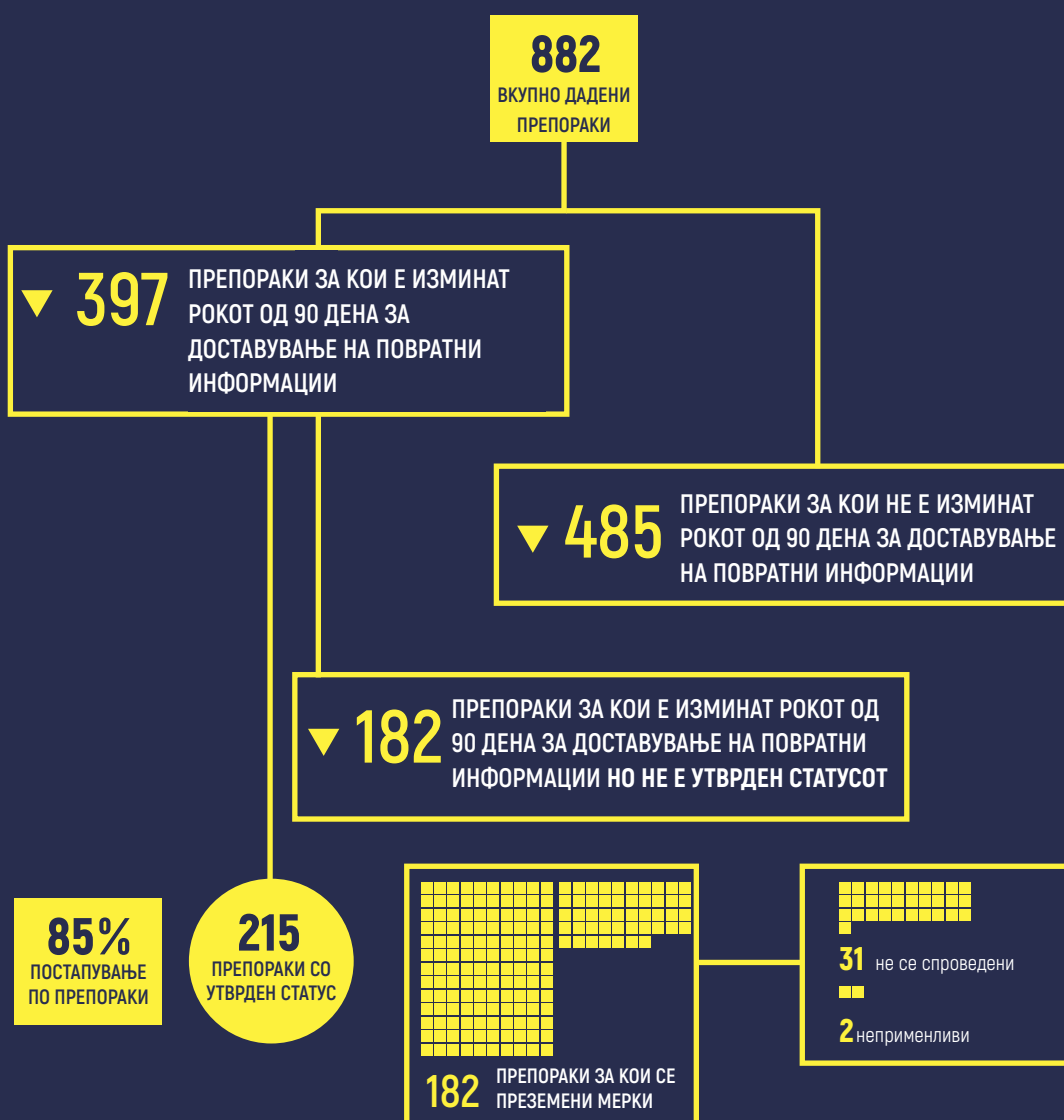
882
ВКУПНО ДАДЕНИ ПРЕПОРАКИ

▼ 397 ПРЕПОРАКИ ЗА КОИ Е ИЗМИНАТ РОКОТ ОД 90 ДЕНА ЗА ДОСТАВУВАЊЕ НА ПОВРАТНИ ИНФОРМАЦИИ

▼ 485 ПРЕПОРАКИ ЗА КОИ НЕ Е ИЗМИНАТ РОКОТ ОД 90 ДЕНА ЗА ДОСТАВУВАЊЕ НА ПОВРАТНИ ИНФОРМАЦИИ

▼ 182 ПРЕПОРАКИ ЗА КОИ Е ИЗМИНАТ РОКОТ ОД 90 ДЕНА ЗА ДОСТАВУВАЊЕ НА ПОВРАТНИ ИНФОРМАЦИИ НО НЕ Е УТВРДЕН СТАТУСОТ

85% ПОСТАПУВАЊЕ ПО ПРЕПОРАКИ

215 ПРЕПОРАКИ СО УТВРДЕН СТАТУС

182 ПРЕПОРАКИ ЗА КОИ СЕ ПРЕЗЕМЕНИ МЕРКИ

31 не се спроведени

2 неприменливи